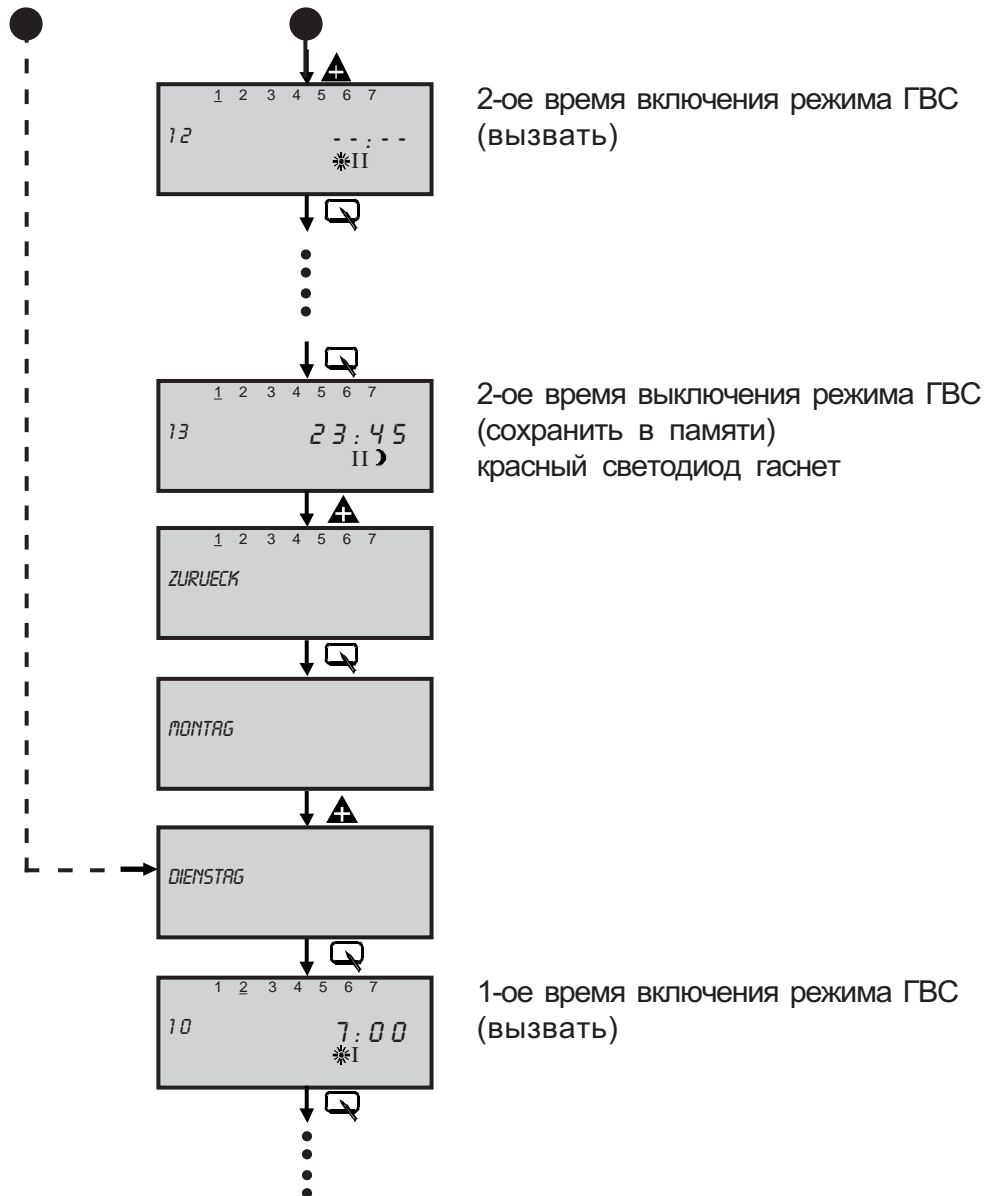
1 2 3 4 5 6 7
12
--:--
II

2-ое время включения режима ГВС (вызвать)

1 2 3 4 5 6 7
13
23:45
II

2-ое время выключения режима ГВС (сохранить в памяти)
красный светодиод гаснет

1 2 3 4 5 6 7
ZURUECK

MONTAG

DIENSTAG

1 2 3 4 5 6 7
10
7:00
I

1-ое время включения режима ГВС (вызвать)